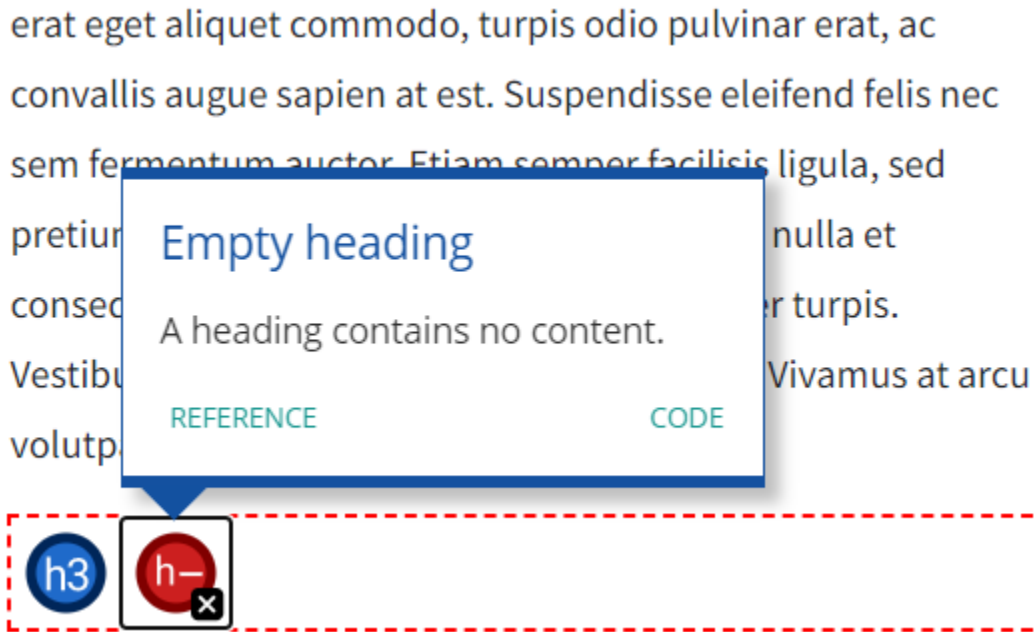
erat eget aliquet commodo, turpis odio pulvinar erat, ac convallis augue sapien at est. Suspendisse eleifend felis nec sem fer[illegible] ligula, sed pretiu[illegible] nulla et consec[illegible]r turpis. Vestibu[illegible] Vivamus at arcu volutp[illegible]

Empty heading

A heading contains no content.

REFERENCE

CODE

h3

h–